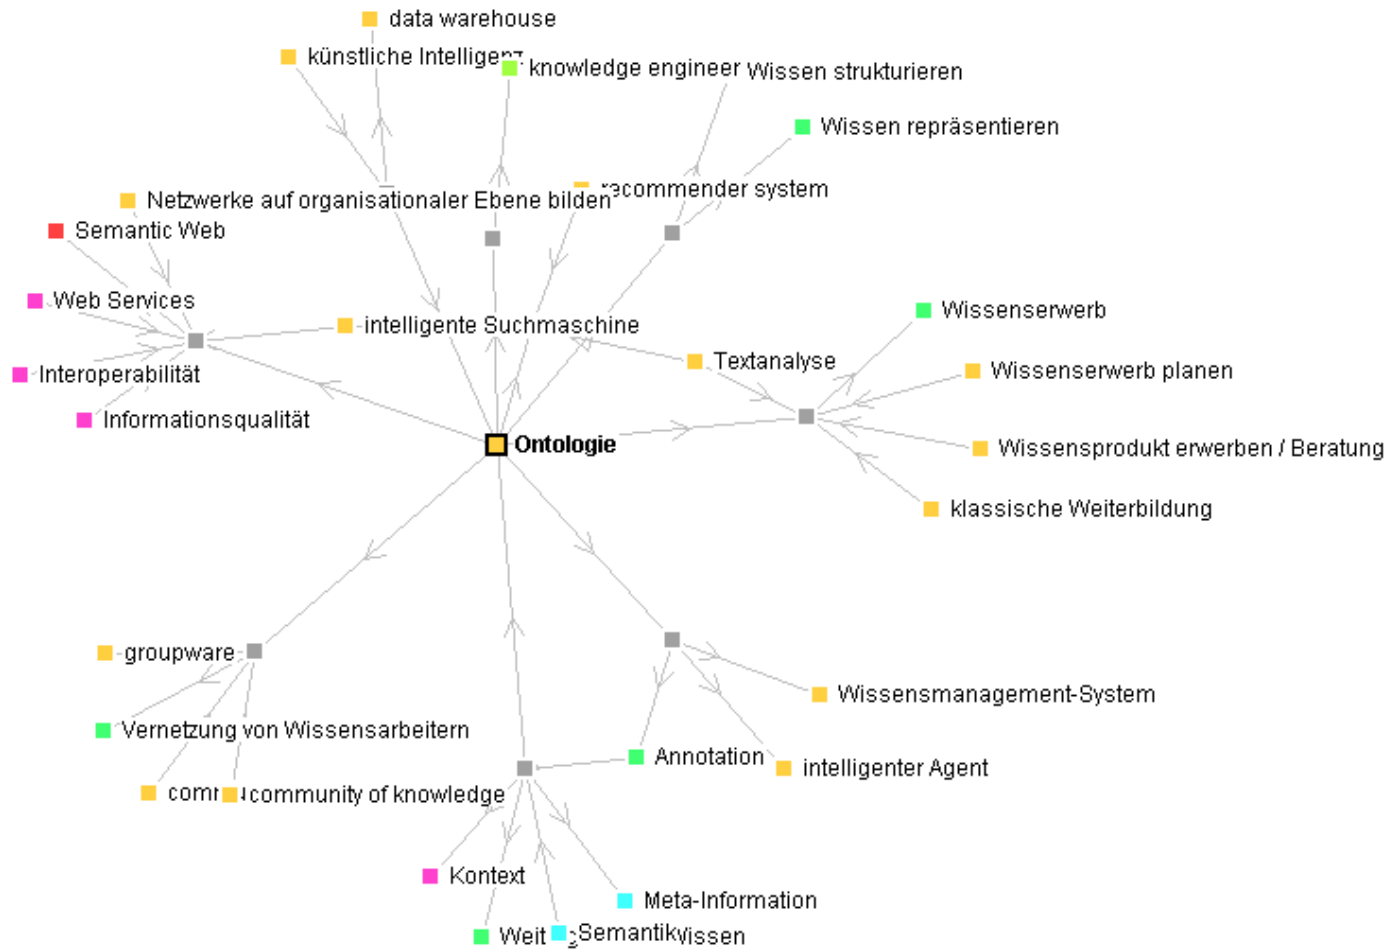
data warehouse

künstliche Intelligenz

knowledge engineer

Wissen strukturieren

Wissen repräsentieren

recommender system

Netzwerke auf organisationaler Ebene bilden

Semantic Web

Web Services

intelligente Suchmaschine

Interoperabilität

Informationsqualität

Wissenserwerb

Wissenserwerb planen

Textanalyse

Ontologie

Wissensprodukt erwerben / Beratung

klassische Weiterbildung

groupware

Wissensmanagement-System

Vernetzung von Wissensarbeitern

Annotation

intelligenter Agent

comm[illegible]

community of knowledge

Kontext

Meta-Information

Weit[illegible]

Semantik

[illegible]vissen